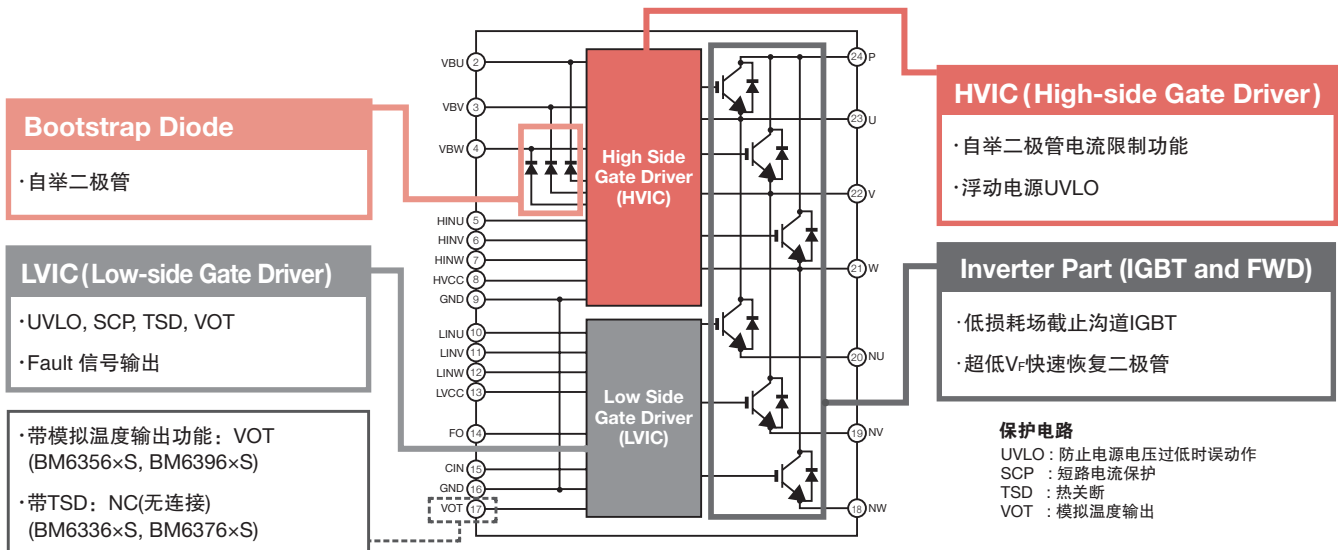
Bootstrap Diode

·自举二极管

LVIC(Low-side Gate Driver)

·UVLO, SCP, TSD, VOT

·Fault 信号输出

·带模拟温度输出功能：VOT (BM6356×S, BM6396×S)

·带TSD：NC(无连接) (BM6336×S, BM6376×S)

VBU 2
VBV 3
VBW 4
HINU 5
HINV 6
HINW 7
HVCC 8
GND 9
LINU 10
LINV 11
LINW 12
LVCC 13
FO 14
CIN 15
GND 16
VOT 17

High Side Gate Driver (HVIC)

Low Side Gate Driver (LVIC)

24 P
23 U
22 V
21 W
20 NU
19 NV
18 NW

HVIC(High-side Gate Driver)

·自举二极管电流限制功能

·浮动电源UVLO

Inverter Part (IGBT and FWD)

·低损耗场截止沟道IGBT

·超低V$_F$快速恢复二极管

保护电路
UVLO：防止电源电压过低时误动作
SCP ：短路电流保护
TSD ：热关断
VOT ：模拟温度输出